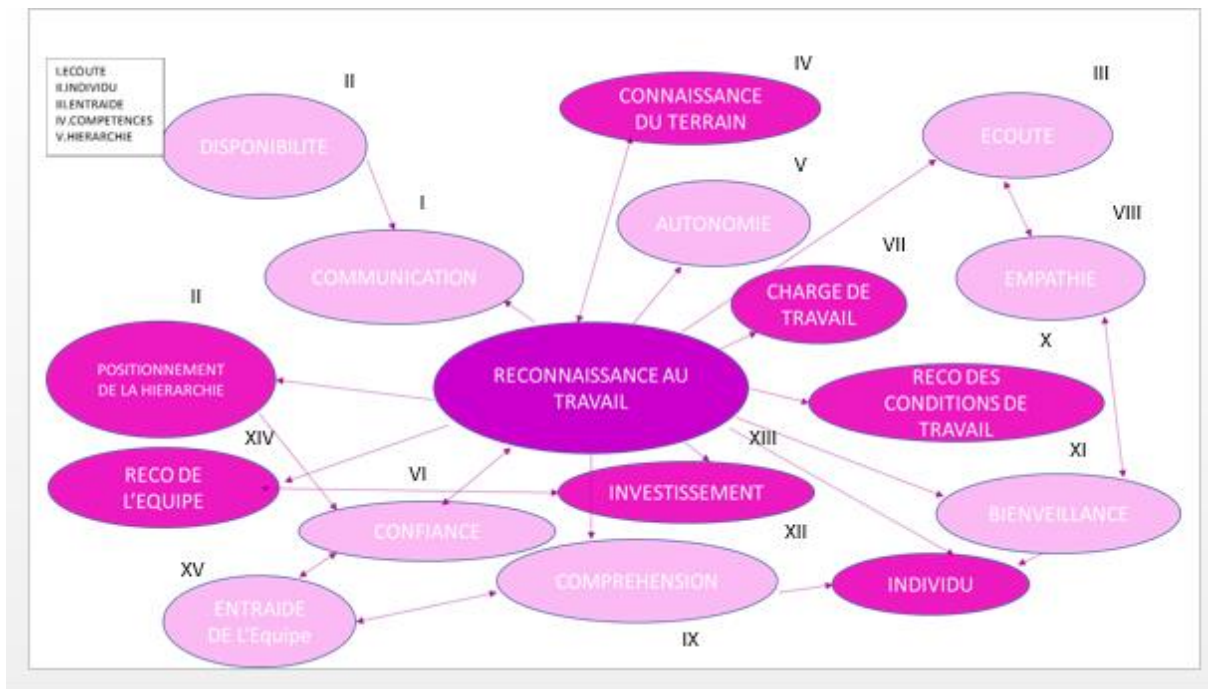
I.ECOUTE
II.INDIVIDU
III.ENTRAIDE
IV.COMPETENCES
V.HIERARCHIE

II
DISPONIBILITE

IV
CONNAISSANCE DU TERRAIN

III
ECOUTE

V
AUTONOMIE

I
COMMUNICATION

VII
CHARGE DE TRAVAIL

VIII
EMPATHIE

II
POSITIONNEMENT DE LA HIERARCHIE

RECONNAISSANCE AU TRAVAIL

X
RECO DES CONDITIONS DE TRAVAIL

XIV
RECO DE L'EQUIPE

VI
INVESTISSEMENT

XIII

XI
BIENVEILLANCE

CONFIANCE

XII
COMPREHENSION

XV
ENTRAIDE DE L'Equipe

INDIVIDU

IX